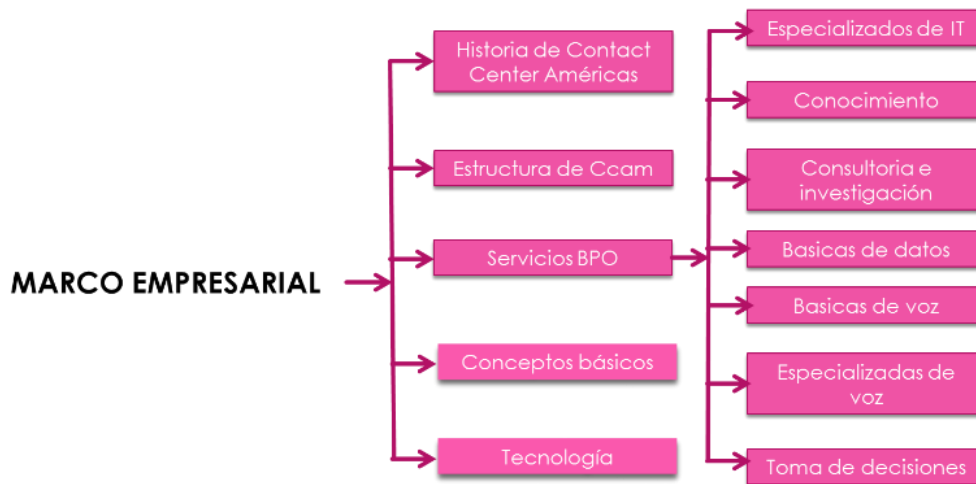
MARCO EMPRESARIAL

Historia de Contact Center Américas

Estructura de Ccam

Servicios BPO

Conceptos básicos

Tecnología

Especializados de IT

Conocimiento

Consultoria e investigación

Basicas de datos

Basicas de voz

Especializadas de voz

Toma de decisiones